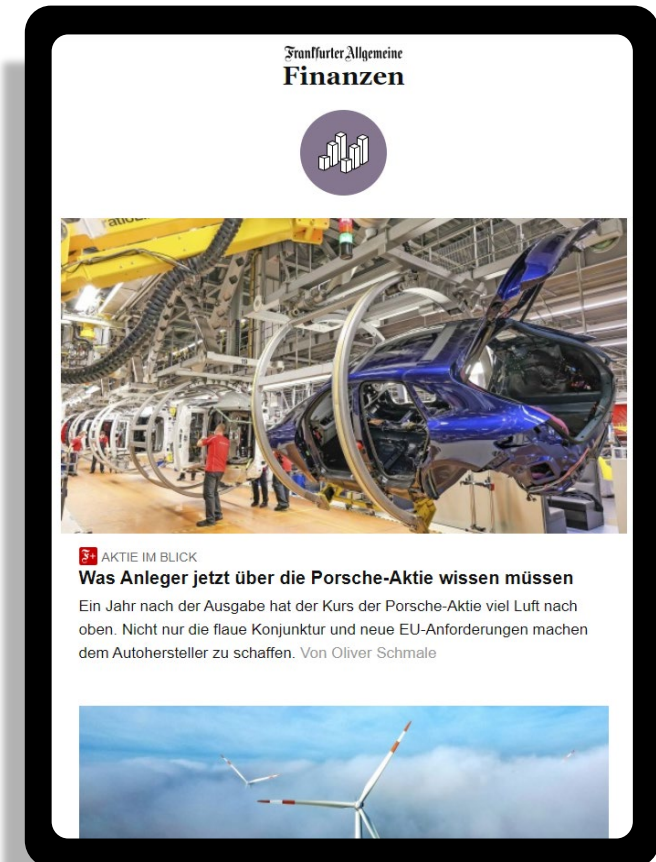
Frankfurter Allgemeine
Finanzen

F+ AKTIE IM BLICK
Was Anleger jetzt über die Porsche-Aktie wissen müssen
Ein Jahr nach der Ausgabe hat der Kurs der Porsche-Aktie viel Luft nach oben. Nicht nur die flaue Konjunktur und neue EU-Anforderungen machen dem Autohersteller zu schaffen. Von Oliver Schmale